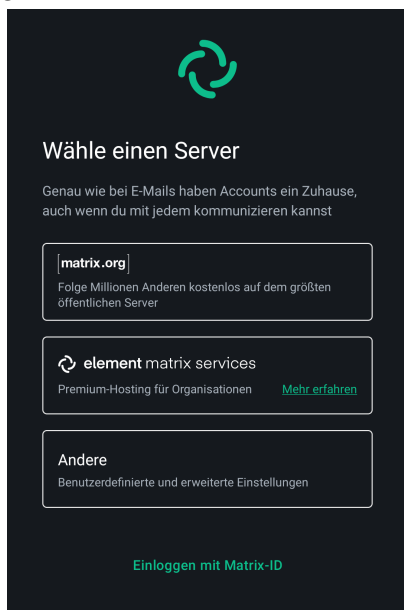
Wähle einen Server

Genau wie bei E-Mails haben Accounts ein Zuhause, auch wenn du mit jedem kommunizieren kannst

[matrix.org]

Folge Millionen Anderen kostenlos auf dem größten öffentlichen Server

element matrix services

Premium-Hosting für Organisationen

Mehr erfahren

Andere

Benutzerdefinierte und erweiterte Einstellungen

Einloggen mit Matrix-ID